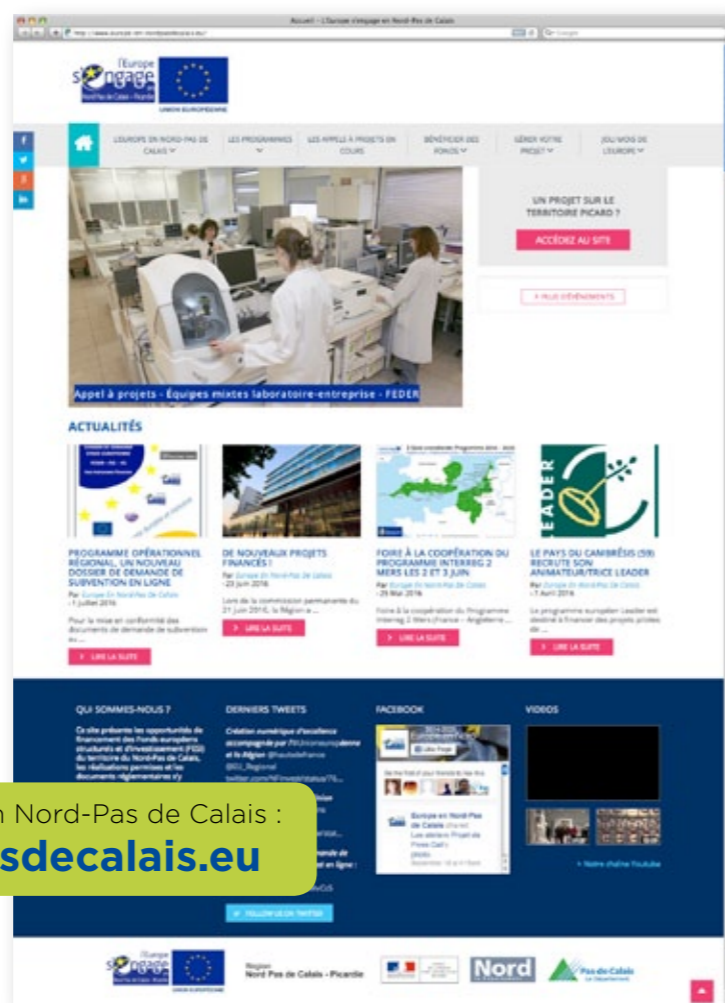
Accueil - L'Europe s'engage en Nord-Pas de Calais

L'Europe s'engage Nord-Pas de Calais - Picardie

UNION EUROPÉENNE

L'EUROPE EN NORD-PAS DE CALAIS
LES PROGRAMMES
LES APPELS À PROJETS EN COURS
BÉNÉFICIER DES FONDS
GÉRER VOTRE PROJET
JOLI MOIS DE L'EUROPE

UN PROJET SUR LE TERRITOIRE PICARD ?
ACCÉDEZ AU SITE

+ PLUS D'ÉVÉNEMENTS

Appel à projets - Équipes mixtes laboratoire-entreprise - FEDER

ACTUALITÉS

PROGRAMME OPÉRATIONNEL RÉGIONAL, UN NOUVEAU DOSSIER DE DEMANDE DE SUBVENTION EN LIGNE
Par Europe En Nord-Pas De Calais - 1 juillet 2016
Pour la mise en conformité des documents de demande de subvention ...
LIRE LA SUITE

DE NOUVEAUX PROJETS FINANCÉS !
Par Europe En Nord-Pas De Calais - 23 juin 2016
Lors de la commission permanente du 21 juin 2016, la Région a ...
LIRE LA SUITE

FOIRE À LA COOPÉRATION DU PROGRAMME INTERREG 2 MERS LES 2 ET 3 JUIN
Par Europe En Nord-Pas De Calais - 29 Mai 2016
Foire à la coopération du Programme Interreg 2 Mers (France – Angleterre ...
LIRE LA SUITE

LE PAYS DU CAMBRÉSIS (59) RECRUTE SON ANIMATEUR/TRICE LEADER
Par Europe En Nord-Pas De Calais - 7 Avril 2016
Le programme européen Leader est destiné à financer des projets pilotes de ...
LIRE LA SUITE

LEADER

QUI SOMMES-NOUS ?
Ce site présente les opportunités de financement des Fonds européens structurels et d'investissement (FESI) du territoire du Nord-Pas de Calais, les réalisations permises et les documents réglementaires s'y

DERNIERS TWEETS
Création numérique d'excellence accompagnée par l'#Unioneuropéenne et la #Région @hautsdefrance @EU_Regional

FOLLOW US ON TWITTER

FACEBOOK
Europe en Nord-Pas de Calais
Like Page
Be the first of your friends to like this
Europe en Nord-Pas de Calais shared Les ateliers Projet de Fives Cail's photo.

VIDEOS
> Notre chaîne Youtube

n Nord-Pas de Calais :
sdecalais.eu

L'Europe s'engage
Région Nord Pas de Calais - Picardie
Nord
Pas-de-Calais Le Département